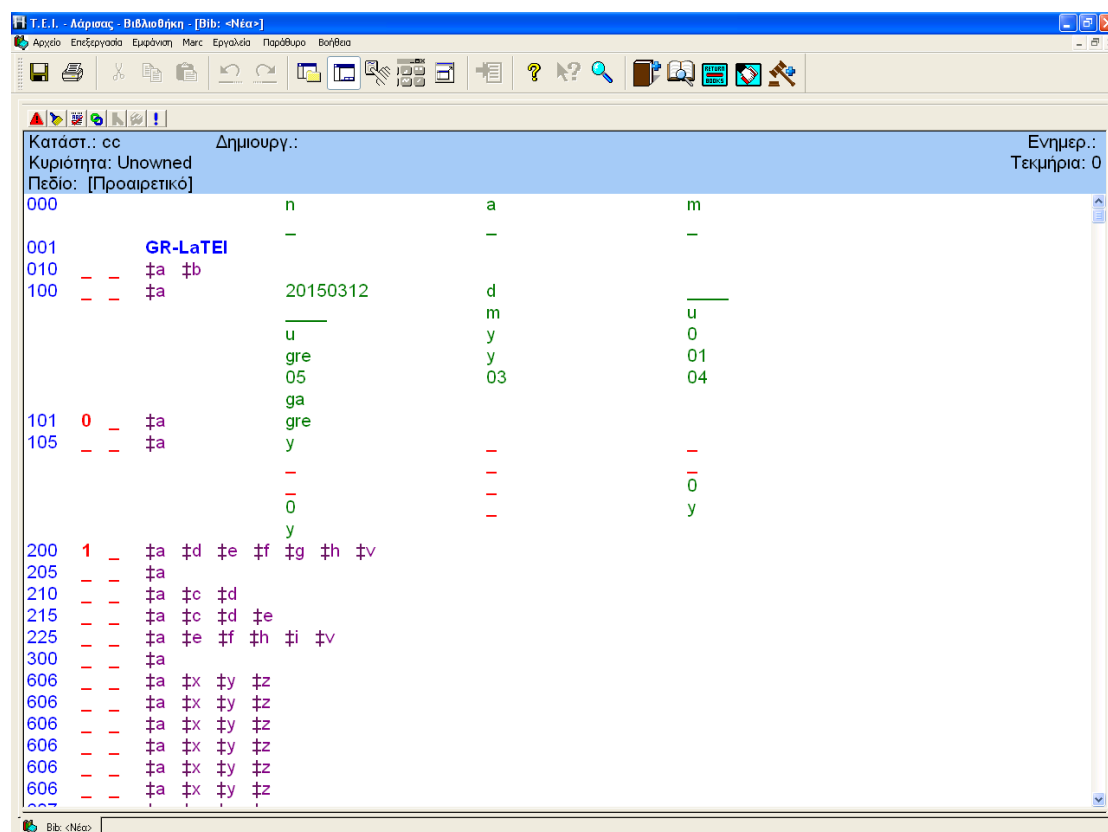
T.E.I. - Λάρισας - Βιβλιοθήκη - [Bib: <Νέα>]

Αρχείο Επεξεργασία Εμφάνιση Marc Εργαλεία Παράθυρο Βοήθεια

Κατάστ.: cc Δημιουργ.: Ενημερ.:
Κυριότητα: Unowned Τεκμήρια: 0
Πεδίο: [Προαιρετικό]

| | | | | |
|---|---|---|---|---|
| 000 | | n | a | m |
| 001 | GR-LaTEI | | | |
| 010 | _ _ ‡a ‡b | | | |
| 100 | _ _ ‡a | 20150312 | d | |
| | | | m | u |
| | | u | y | 0 |
| | | gre | y | 01 |
| | | 05 | 03 | 04 |
| | | ga | | |
| 101 | 0 _ ‡a | gre | | |
| 105 | _ _ ‡a | y | | |
| | | | | 0 |
| | | 0 | | y |
| | | y | | |
| 200 | 1 _ ‡a ‡d ‡e ‡f ‡g ‡h ‡v | | | |
| 205 | _ _ ‡a | | | |
| 210 | _ _ ‡a ‡c ‡d | | | |
| 215 | _ _ ‡a ‡c ‡d ‡e | | | |
| 225 | _ _ ‡a ‡e ‡f ‡h ‡i ‡v | | | |
| 300 | _ _ ‡a | | | |
| 606 | _ _ ‡a ‡x ‡y ‡z | | | |
| 606 | _ _ ‡a ‡x ‡y ‡z | | | |
| 606 | _ _ ‡a ‡x ‡y ‡z | | | |
| 606 | _ _ ‡a ‡x ‡y ‡z | | | |
| 606 | _ _ ‡a ‡x ‡y ‡z | | | |
| 606 | _ _ ‡a ‡x ‡y ‡z | | | |

Bib: <Νέα>